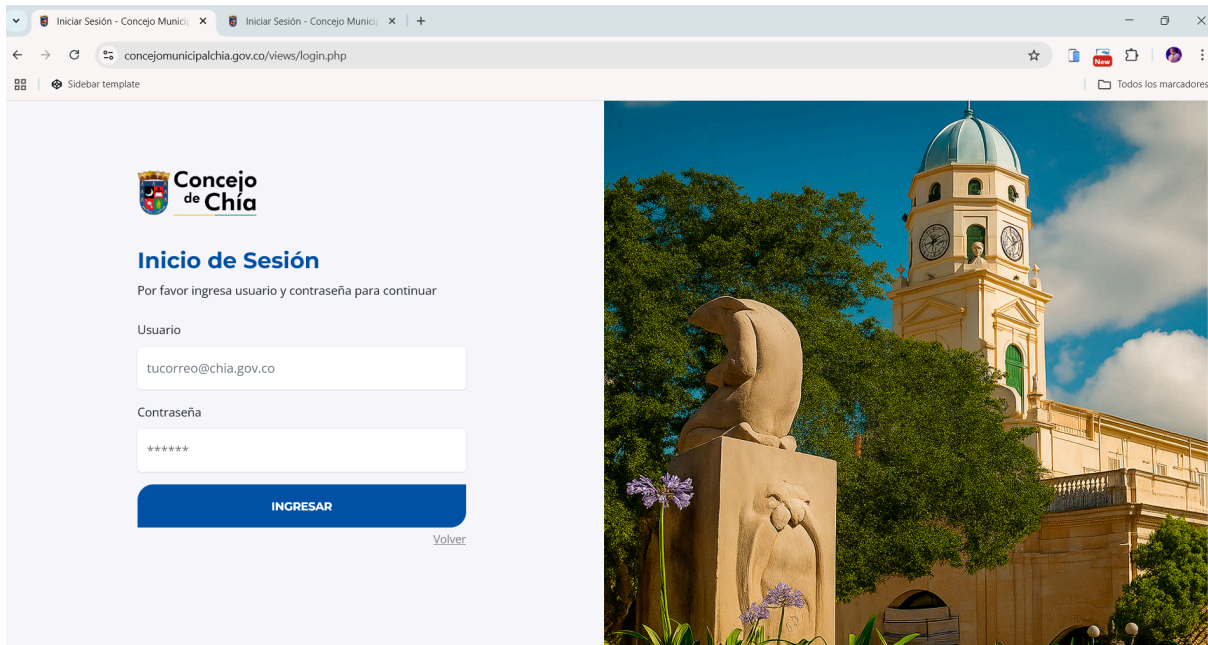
Iniciar Sesión - Concejo Munici
Iniciar Sesión - Concejo Munici
concejomunicipalchia.gov.co/views/login.php
New
Sidebar template
Todos los marcadores

Concejo de Chía

Inicio de Sesión

Por favor ingresa usuario y contraseña para continuar

Usuario

tucorreo@chia.gov.co

Contraseña

******

INGRESAR

Volver